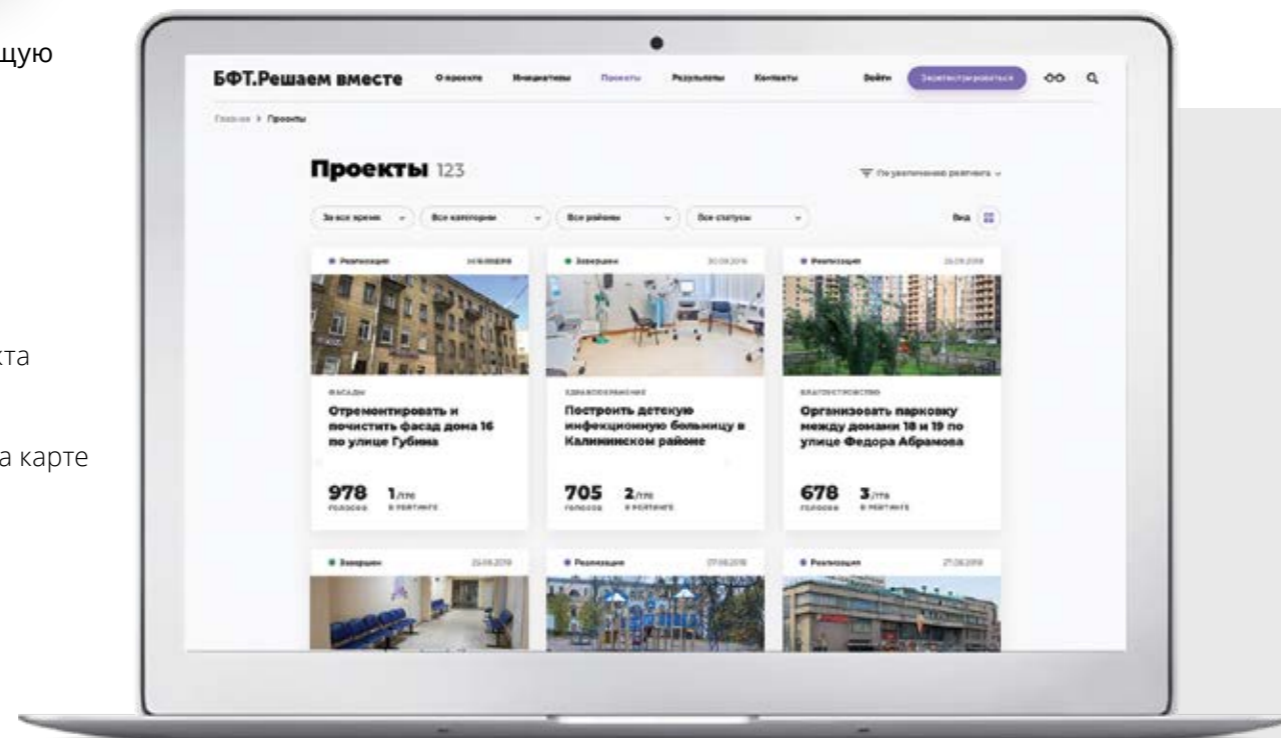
щую

кта

а карте

БФТ.Решаем вместе О проекте Инициативы Проекты Результаты Контакты Войти Зарегистрироваться

Главная > Проекты

Проекты 123

По увеличению рейтинга

За все время Все категории Все районы Все статусы Вид

• Реализация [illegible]

ФАСАДЫ
Отремонтировать и почистить фасад дома 16 по улице Губина

978 голосов 1/778 в рейтинге

• Завершен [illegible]

ЗДРАВООХРАНЕНИЕ
Построить детскую инфекционную больницу в Калининском районе

705 голосов 2/778 в рейтинге

• Реализация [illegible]

БЛАГОУСТРОЙСТВО
Организовать парковку между домами 18 и 19 по улице Федора Абрамова

678 голосов 3/778 в рейтинге

• Завершен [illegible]

• Реализация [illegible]

• Реализация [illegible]